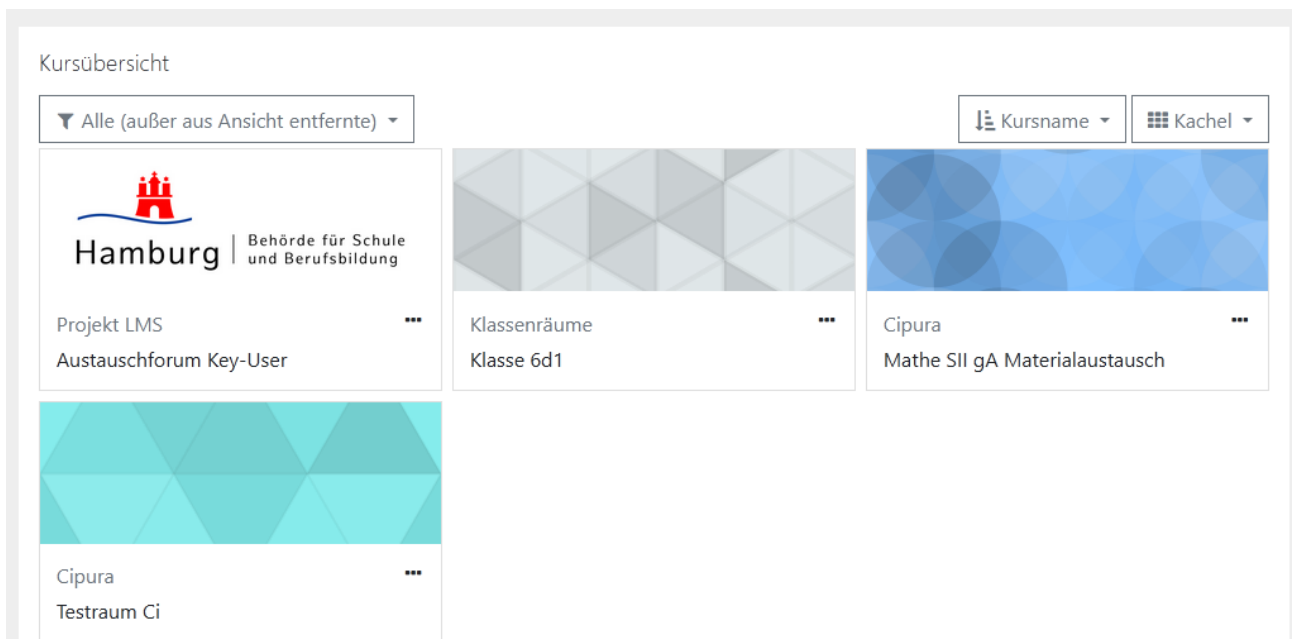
Kursübersicht

Alle (außer aus Ansicht entfernte)

Kursname

Kachel

Hamburg | Behörde für Schule und Berufsbildung

Projekt LMS
Austauschforum Key-User

Klassenräume
Klasse 6d1

Cipura
Mathe SII gA Materialaustausch

Cipura
Testraum Ci